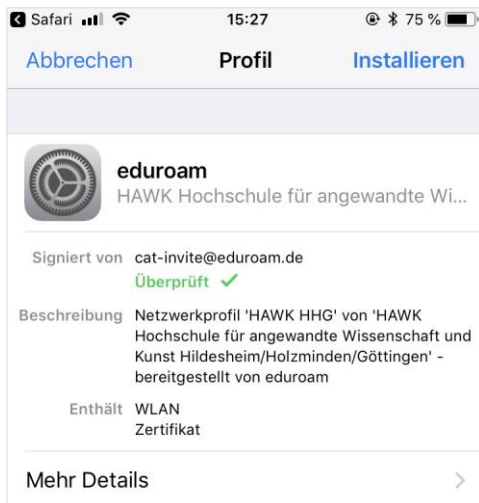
◂ Safari 15:27 75 %

Abbrechen Profil Installieren

eduroam
HAWK Hochschule für angewandte Wi...

Signiert von cat-invite@eduroam.de
Überprüft ✓

Beschreibung Netzwerkprofil 'HAWK HHG' von 'HAWK Hochschule für angewandte Wissenschaft und Kunst Hildesheim/Holzminden/Göttingen' - bereitgestellt von eduroam

Enthält WLAN
Zertifikat

Mehr Details ›